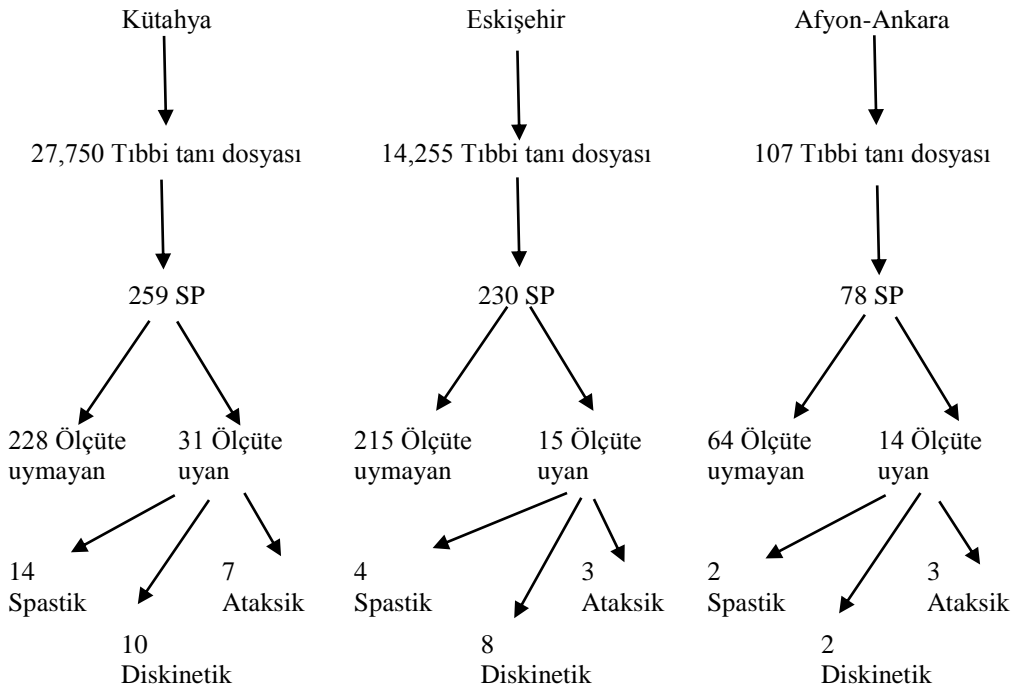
Kütahya

27,750 Tıbbi tanı dosyası

259 SP

228 Ölçüte uymayan

31 Ölçüte uyan

14 Spastik

10 Diskinetik

7 Ataksik

Eskişehir

14,255 Tıbbi tanı dosyası

230 SP

215 Ölçüte uymayan

15 Ölçüte uyan

4 Spastik

8 Diskinetik

3 Ataksik

Afyon-Ankara

107 Tıbbi tanı dosyası

78 SP

64 Ölçüte uymayan

14 Ölçüte uyan

2 Spastik

2 Diskinetik

3 Ataksik